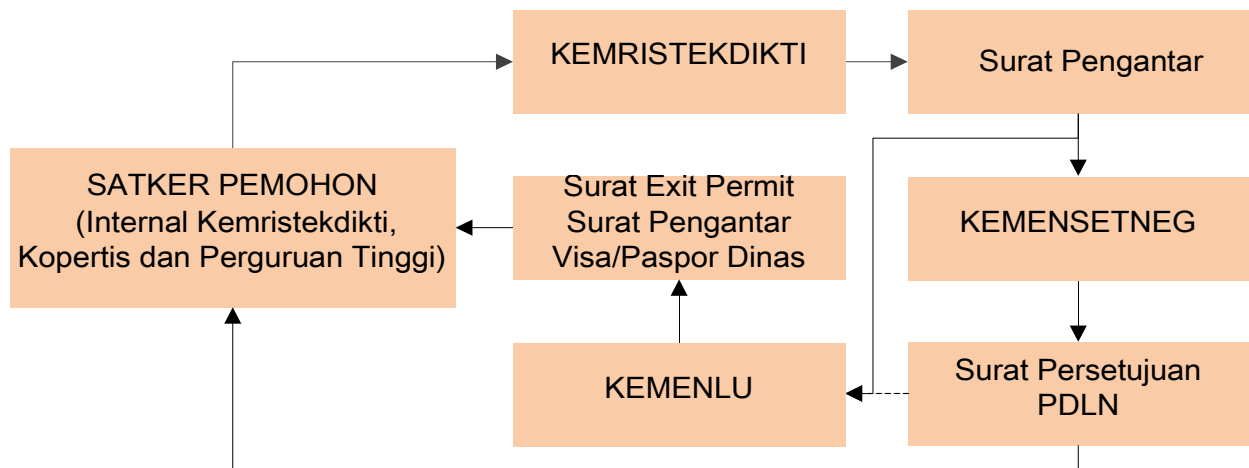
KEMRISTEKDIKTI

Surat Pengantar

SATKER PEMOHON
(Internal Kemristekdikti, Kopertis dan Perguruan Tinggi)

Surat Exit Permit
Surat Pengantar
Visa/Paspor Dinas

KEMENSETNEG

KEMENLU

Surat Persetujuan PDLN